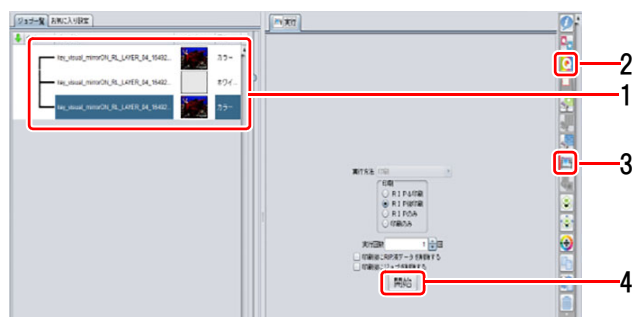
ジョブ一覧 お気に入り設定

key_visual_mirrorON_RL_LAYER_04_16492... カラー
key_visual_mirrorON_RL_LAYER_04_16492... ホワイ
key_visual_mirrorON_RL_LAYER_04_16492... カラー

実行

実行方法 印刷
印刷
RIP&印刷
RIP後印刷
RIPのみ
印刷のみ
実行回数 1 回
印刷後にRIPデータを削除する
印刷後にジョブを削除する
開始

2
1
3
4